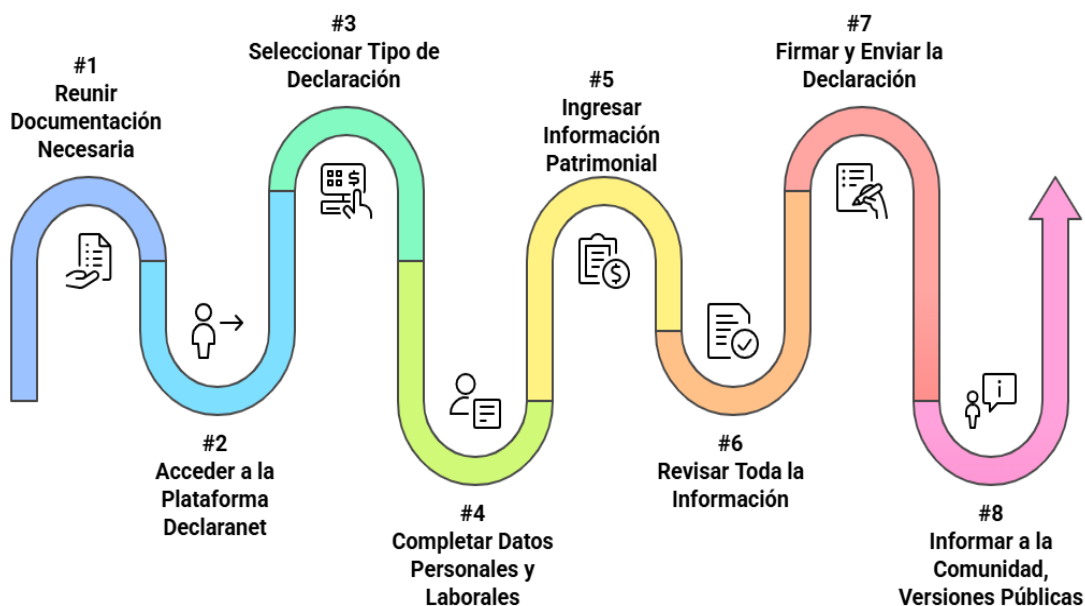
#1
Reunir Documentación Necesaria

#2
Acceder a la Plataforma Declaranet

#3
Seleccionar Tipo de Declaración

#4
Completar Datos Personales y Laborales

#5
Ingresar Información Patrimonial

#6
Revisar Toda la Información

#7
Firmar y Enviar la Declaración

#8
Informar a la Comunidad, Versiones Públicas